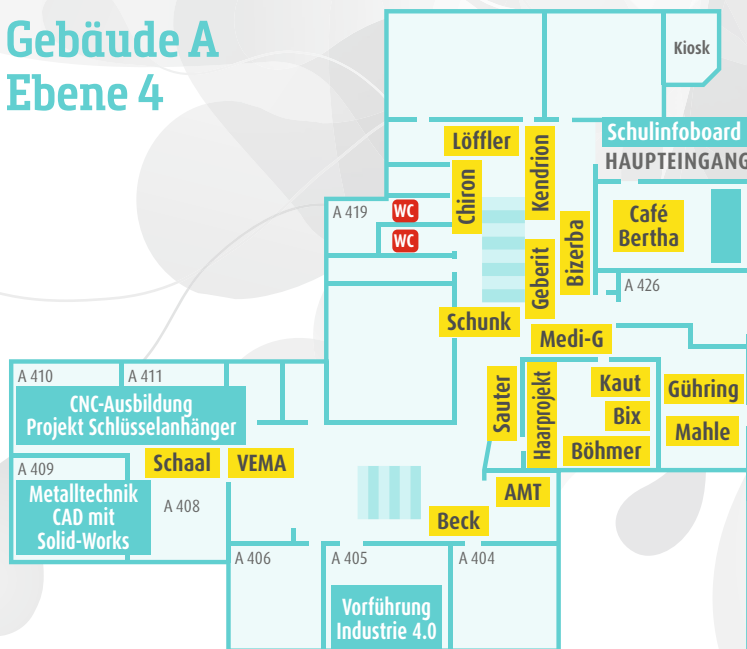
Gebäude A
Ebene 4

Kiosk

Schulinfoboard
HAUPTEINGANG

Löffler
Chiron
Kendrion
A 419
WC
WC
Café Bertha
Bizerba
Geberit
A 426
Schunk
Medi-G
A 410
A 411
CNC-Ausbildung
Projekt Schlüsselanhänger
Sauter
Haarprojekt
Kaut
Bix
Böhmer
Gühring
Mahle
A 409
Schaal
VEMA
Metalltechnik
CAD mit
Solid-Works
A 408
AMT
Beck
A 406
A 405
A 404
Vorführung
Industrie 4.0